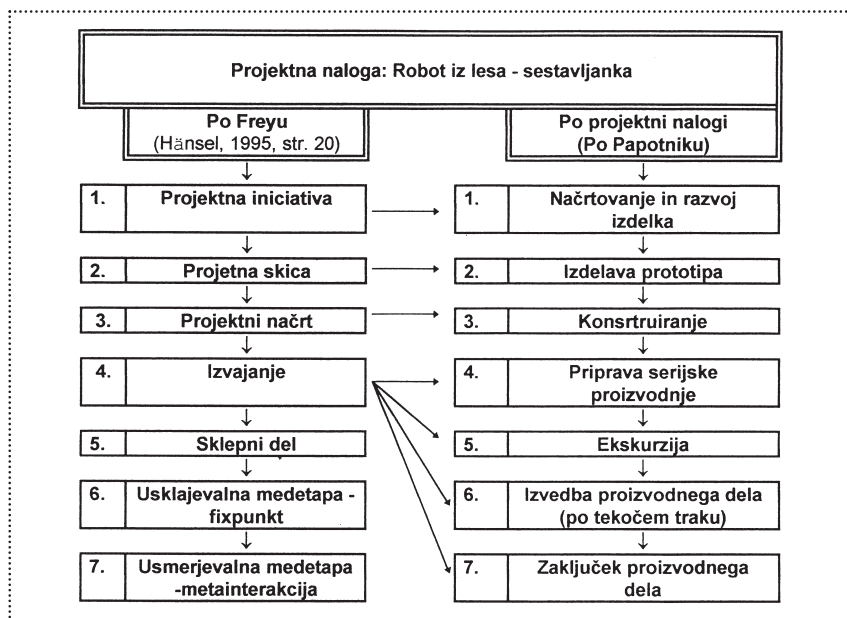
Projektna naloga: Robot iz lesa - sestavljanka

Po Freyu
(Hänsel, 1995, str. 20)

1. Projektna iniciativa
2. Projetna skica
3. Projektni načrt
4. Izvajanje
5. Sklepni del
6. Usklajevalna medetapa - fixpunkt
7. Usmerjevalna medetapa -metainterakcija

Po projektni nalogi
(Po Papotniku)

1. Načrtovanje in razvoj izdelka
2. Izdelava prototipa
3. Konsrtruiranje
4. Priprava serijske proizvodnje
5. Ekskurzija
6. Izvedba proizvodnega dela (po tekočem traku)
7. Zaključek proizvodnega dela